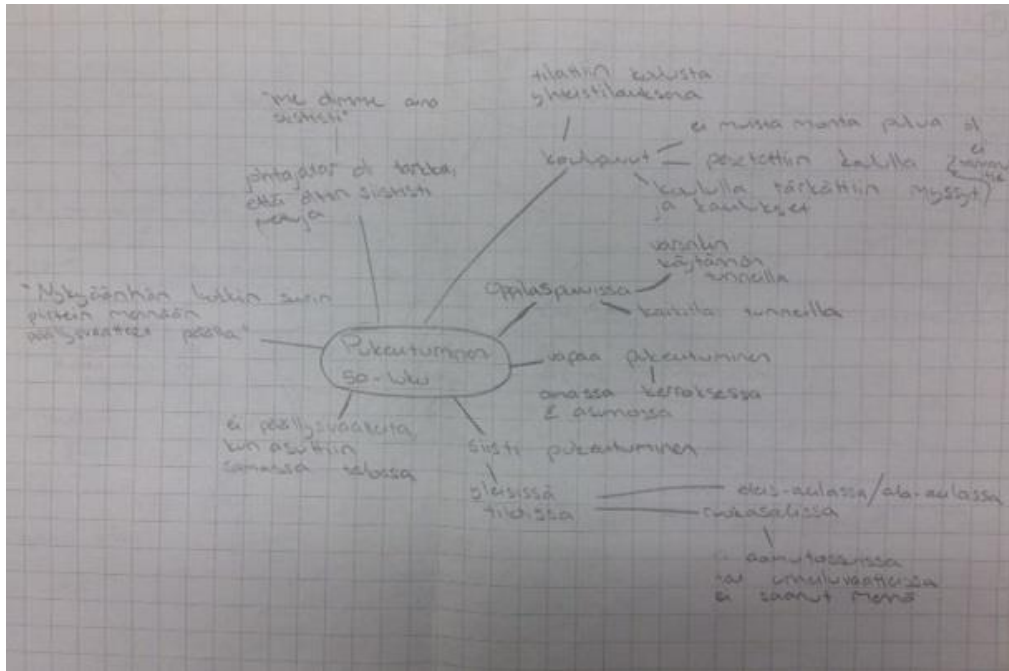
"me olimme aina siististi"

pintajaset oli tarkat, että oltiin siististi pukeutuneina

tilattiin kaluista yhteistilauksena

koulupuvut

ei muista montaa paljua oli

pestettiin koululla

ei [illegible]

koululla tarkastettiin myssyt ja kauluksiset

varattiin käytännön tunneilla

oppilaspuvuissa

koululla tunneilla

"Nykyäänhän kaikki saavat pitkin mennään aamutakeissa pesulla"

Pukeutuminen 50-luku

vapaa pukeutuminen

omassa kerroksessa & asunnossa

ei päällysvaatteita kun asuttiin samassa talossa

siisti pukeutuminen

yleisissä tiloissa

eteis-aulassa/ala-aulassa

ruokasalissa

aamutakeissa tai urheiluvaatteissa ei saanut mennä